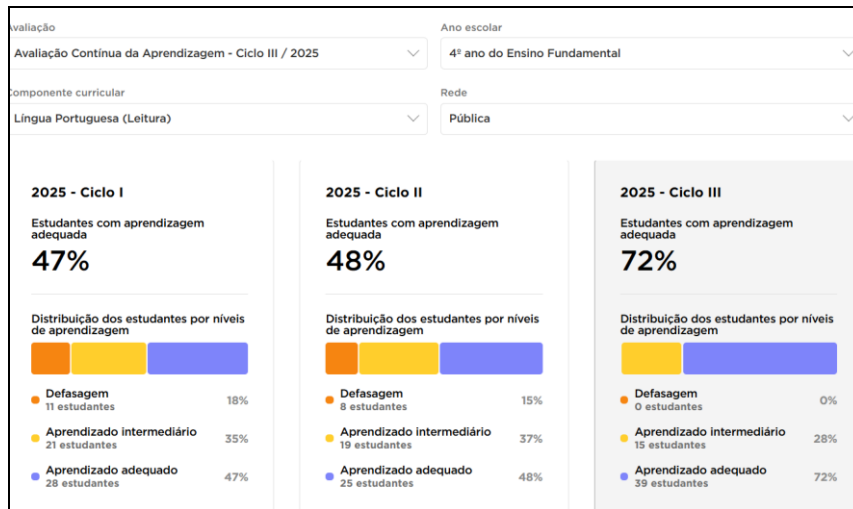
Avaliação
Avaliação Contínua da Aprendizagem - Ciclo III / 2025

Ano escolar
4º ano do Ensino Fundamental

Componente curricular
Língua Portuguesa (Leitura)

Rede
Pública

2025 - Ciclo I
Estudantes com aprendizagem adequada
47%
Distribuição dos estudantes por níveis de aprendizagem
Defasagem
11 estudantes
18%
Aprendizado intermediário
21 estudantes
35%
Aprendizado adequado
28 estudantes
47%

2025 - Ciclo II
Estudantes com aprendizagem adequada
48%
Distribuição dos estudantes por níveis de aprendizagem
Defasagem
8 estudantes
15%
Aprendizado intermediário
19 estudantes
37%
Aprendizado adequado
25 estudantes
48%

2025 - Ciclo III
Estudantes com aprendizagem adequada
72%
Distribuição dos estudantes por níveis de aprendizagem
Defasagem
0 estudantes
0%
Aprendizado intermediário
15 estudantes
28%
Aprendizado adequado
39 estudantes
72%